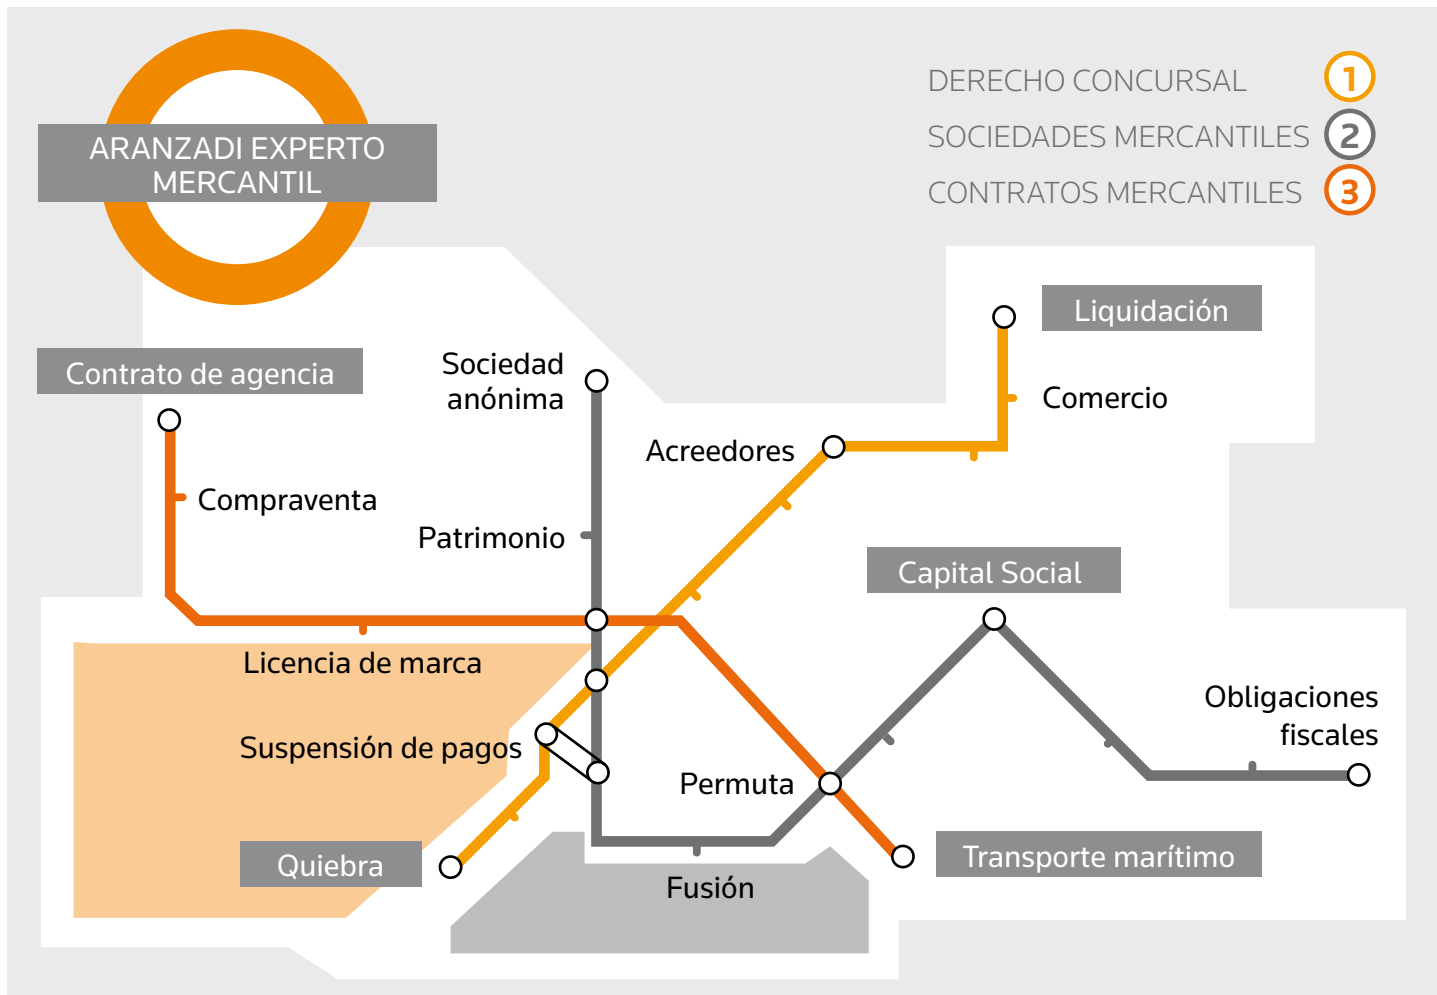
ARANZADI EXPERTO MERCANTIL

DERECHO CONCURSAL 1
SOCIEDADES MERCANTILES 2
CONTRATOS MERCANTILES 3

Liquidación
Comercio
Contrato de agencia
Sociedad anónima
Acreedores
Compraventa
Patrimonio
Capital Social
Licencia de marca
Obligaciones fiscales
Suspensión de pagos
Permuta
Quiebra
Transporte marítimo
Fusión